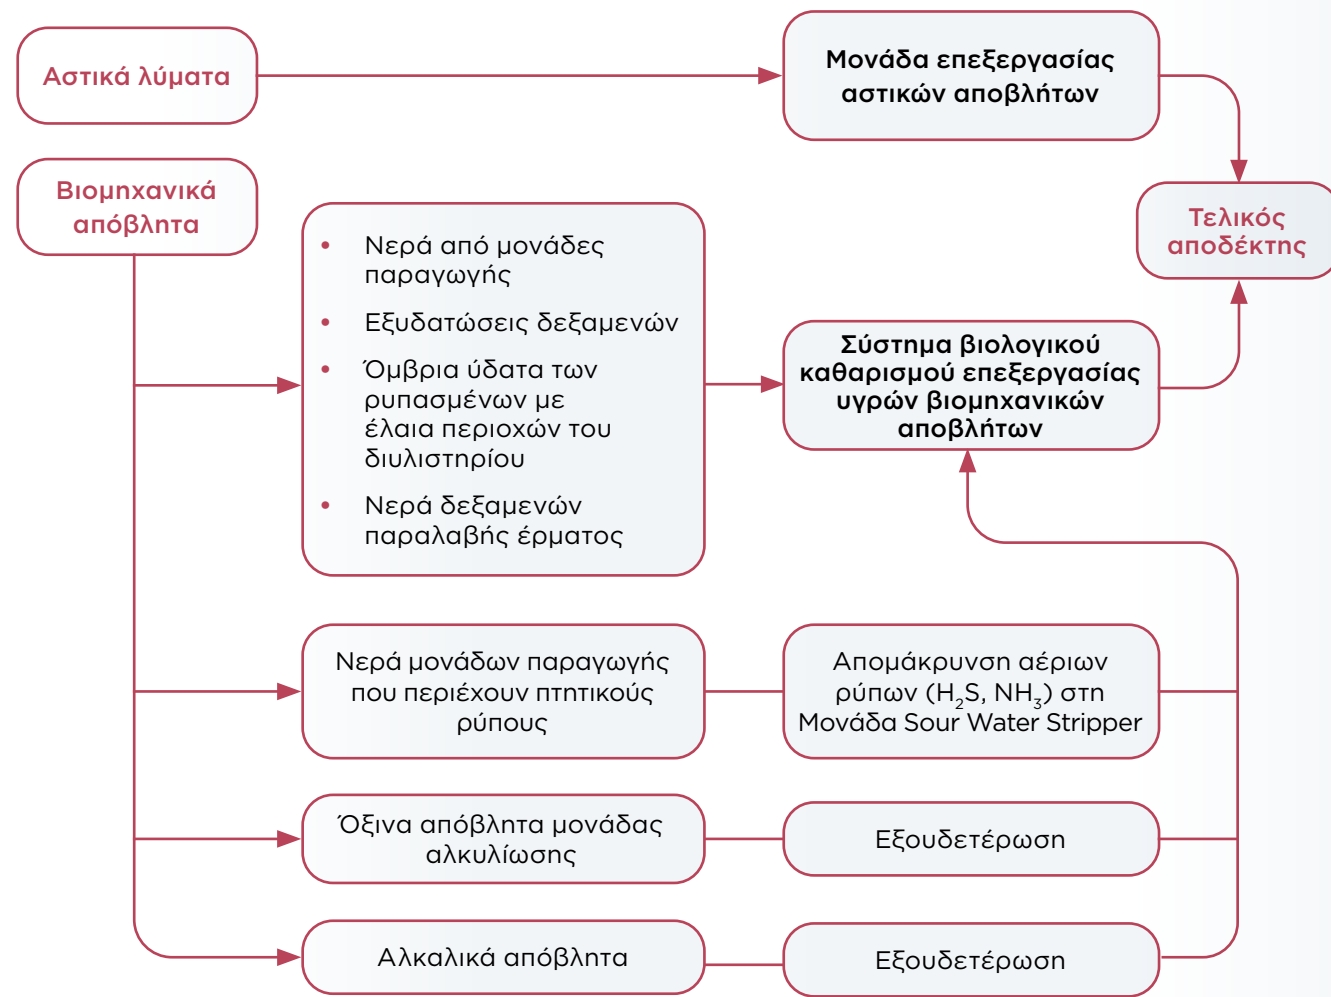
Αστικά λύματα

Μονάδα επεξεργασίας αστικών αποβλήτων

Βιομηχανικά απόβλητα

Τελικός αποδέκτης

- Νερά από μονάδες παραγωγής
- Εξυδατώσεις δεξαμενών
- Όμβρια ύδατα των ρυπασμένων με έλαια περιοχών του διυλιστηρίου
- Νερά δεξαμενών παραλαβής έρματος

Σύστημα βιολογικού καθαρισμού επεξεργασίας υγρών βιομηχανικών αποβλήτων

Νερά μονάδων παραγωγής που περιέχουν πτητικούς ρύπους

Απομάκρυνση αέριων ρύπων ($H_2S$, $NH_3$) στη Μονάδα Sour Water Stripper

Όξινα απόβλητα μονάδας αλκυλίωσης

Εξουδετέρωση

Αλκαλικά απόβλητα

Εξουδετέρωση